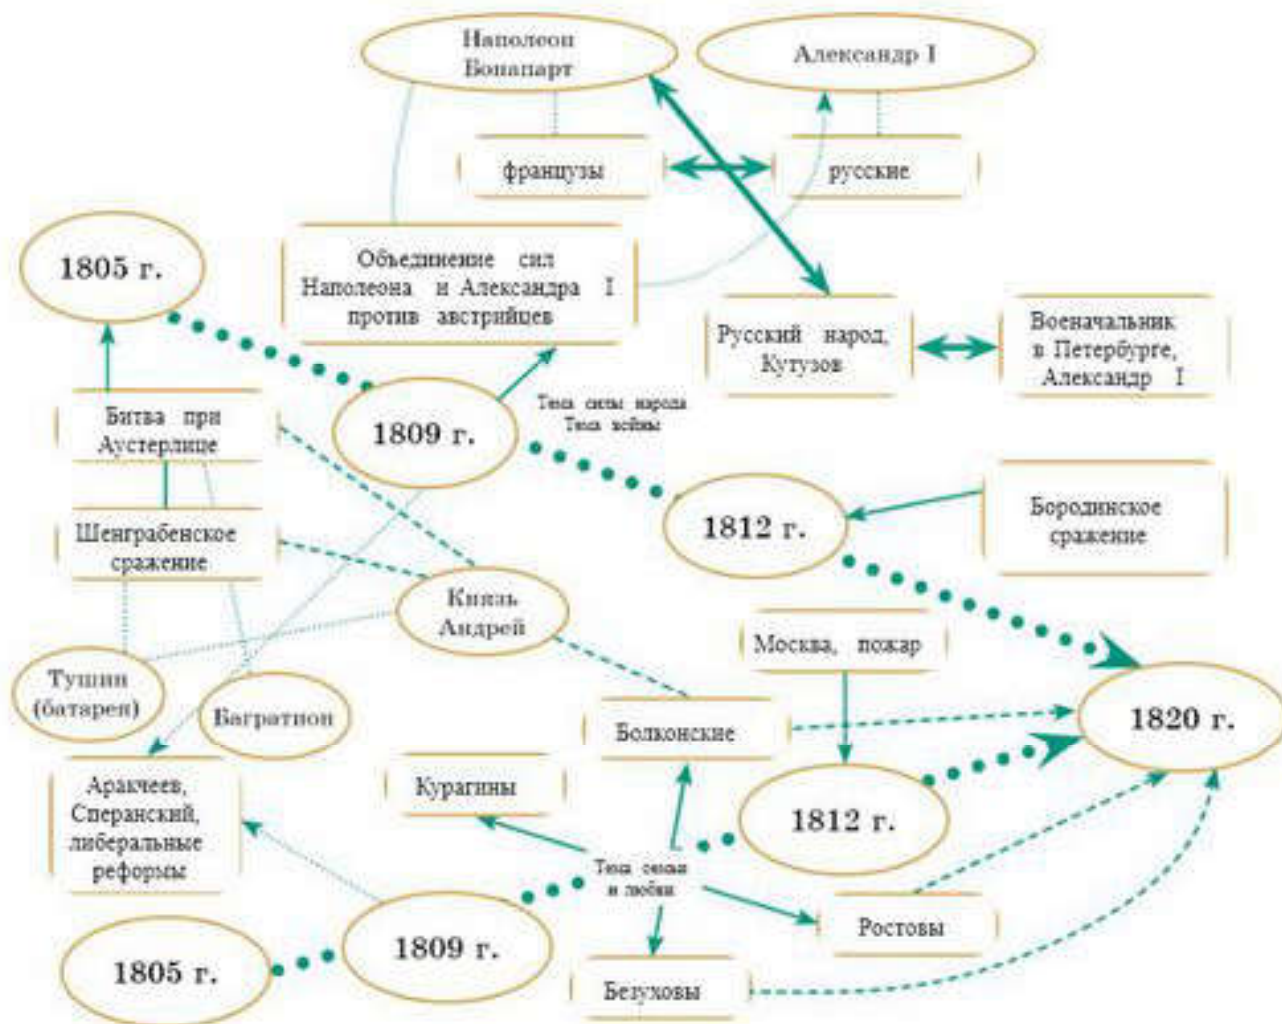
Наполеон Бонапарт

Александр I

французы

русские

1805 г.

Объединение сил Наполеона и Александра I против австрийцев

Русский народ, Кутузов

Военачальник в Петербурге, Александр I

Битва при Аустерлице

1809 г.

Тема силы народа
Тема войны

1812 г.

Бородинское сражение

Шенграбенское сражение

Князь Андрей

Москва, пожар

Тушин (батарея)

Багратион

1820 г.

Болконские

Аракчеев, Сперанский, либеральные реформы

Курагины

1812 г.

Тема семьи и любви

Ростовы

1805 г.

1809 г.

Безуховы